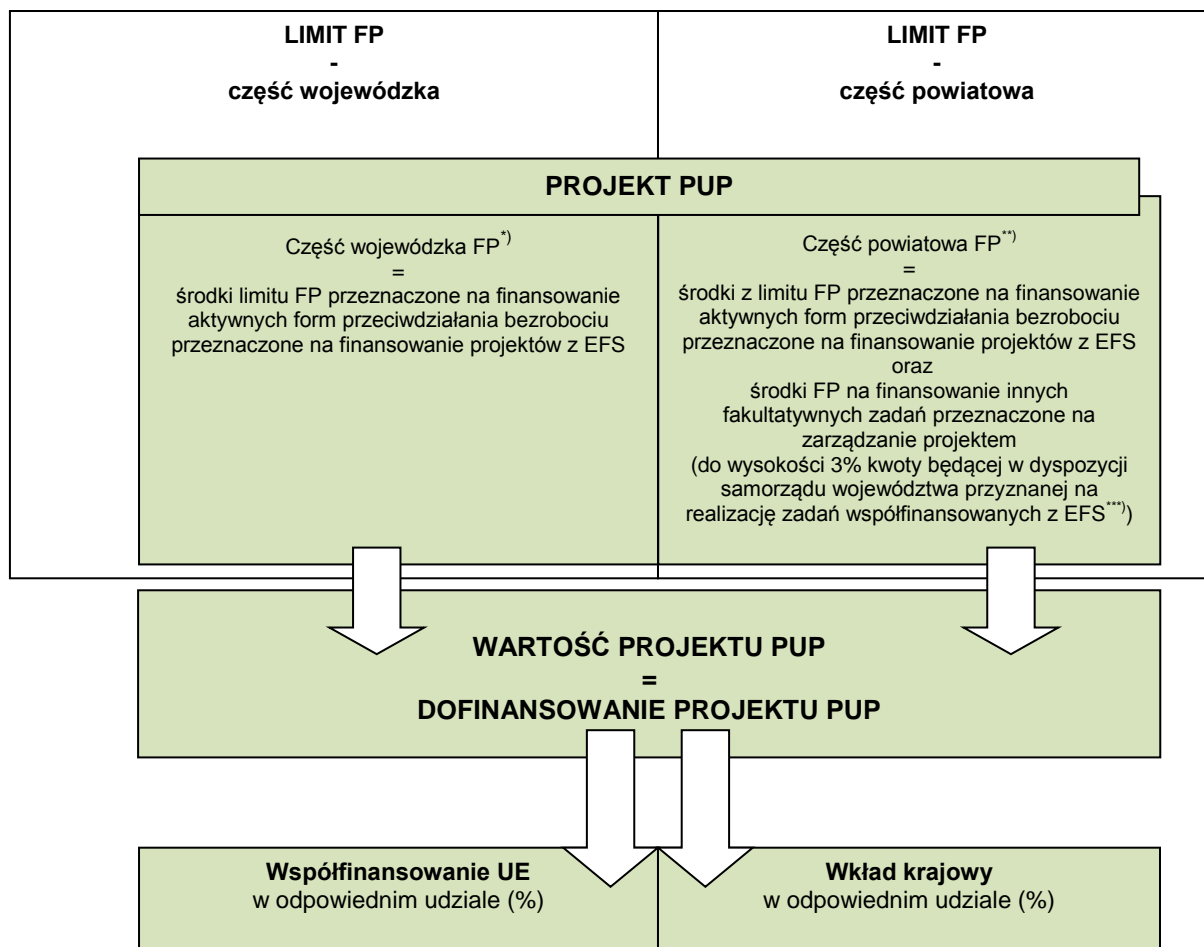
LIMIT FP
-
część wojewódzka

LIMIT FP
-
część powiatowa

PROJEKT PUP

Część wojewódzka FP$^{*)}$
=
środki limitu FP przeznaczone na finansowanie aktywnych form przeciwdziałania bezrobociu przeznaczone na finansowanie projektów z EFS

Część powiatowa FP$^{**)}$
=
środki z limitu FP przeznaczone na finansowanie aktywnych form przeciwdziałania bezrobociu przeznaczone na finansowanie projektów z EFS
oraz
środki FP na finansowanie innych fakultatywnych zadań przeznaczone na zarządzanie projektem
(do wysokości 3% kwoty będącej w dyspozycji samorządu województwa przyznanej na realizację zadań współfinansowanych z EFS$^{***)}$)

WARTOŚĆ PROJEKTU PUP
=
DOFINANSOWANIE PROJEKTU PUP

Współfinansowanie UE
w odpowiednim udziale (%)

Wkład krajowy
w odpowiednim udziale (%)